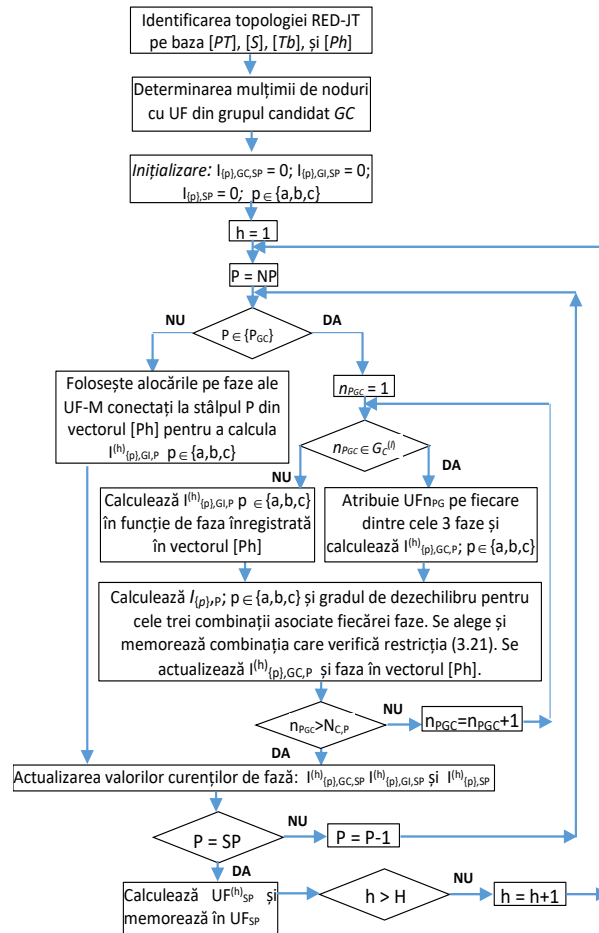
Identificarea topologiei RED-JT pe baza [*PT*], [*S*], [*Tb*], și [*Ph*]

Determinarea mulțimii de noduri cu UF din grupul candidat *GC*

*Inițializare:* $I_{\{p\},GC,SP}$ = 0; $I_{\{p\},GI,SP}$ = 0; $I_{\{p\},SP}$ = 0; p $\in$ {a,b,c}

h = 1

P = NP

P $\in$ {$P_{GC}$}

NU

DA

Folosește alocările pe faze ale UF-M conectați la stâlpul P din vectorul [Ph] pentru a calcula $I^{(h)}_{\{p\},GI,P}$ p $\in$ {a,b,c}

$n_{PGC}$ = 1

$n_{PGC} \in G_C^{(i)}$

NU

DA

Calculează $I^{(h)}_{\{p\},GI,P}$ p $\in$ {a,b,c} în funcție de faza înregistrată în vectorul [Ph]

Atribuie UF$n_{PG}$ pe fiecare dintre cele 3 faze și calculează $I^{(h)}_{\{p\},GC,P}$; p $\in$ {a,b,c}

Calculează $I_{\{p\},P}$; p $\in$ {a,b,c} și gradul de dezechilibru pentru cele trei combinații asociate fiecărei faze. Se alege și memorează combinația care verifică restricția (3.21). Se actualizează $I^{(h)}_{\{p\},GC,P}$ și faza în vectorul [Ph].

$n_{PGC}$>$N_{C,P}$

NU

$n_{PGC}$=$n_{PGC}$+1

DA

Actualizarea valorilor curenților de fază: $I^{(h)}_{\{p\},GC,SP}$ $I^{(h)}_{\{p\},GI,SP}$ și $I^{(h)}_{\{p\},SP}$

P = SP

NU

P = P-1

DA

Calculează $UF^{(h)}_{SP}$ și memorează în $UF_{SP}$

h > H

NU

h = h+1